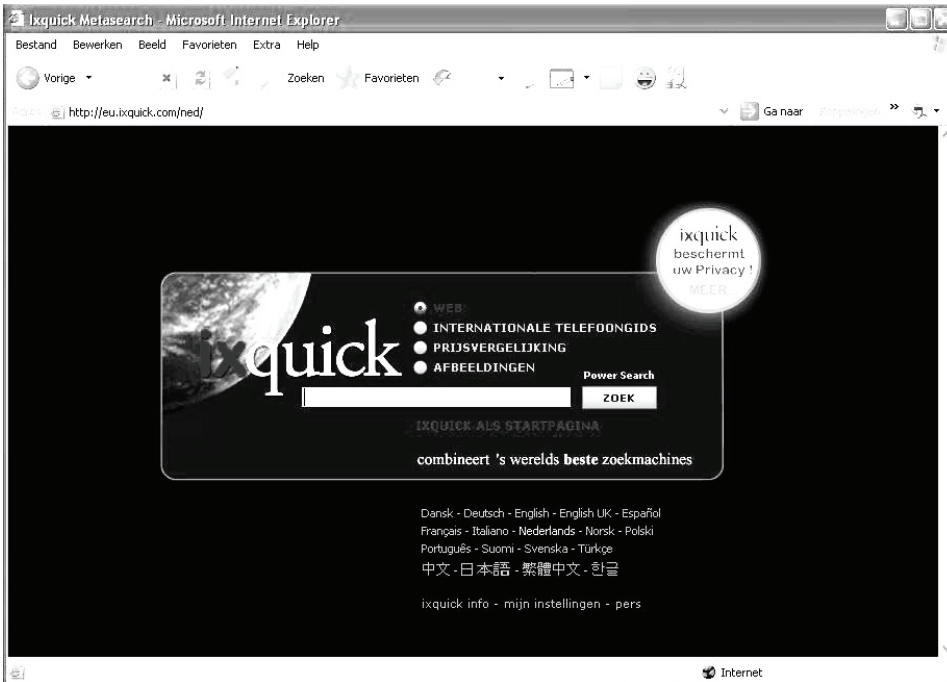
Ixquick Metasearch - Microsoft Internet Explorer

Bestand Bewerken Beeld Favorieten Extra Help

Vorige Zoeken Favorieten

Adres http://eu.ixquick.com/ned/ Ga naar Koppelingen »

ixquick beschermt uw Privacy ! MEER

ixquick

WEB
INTERNATIONALE TELEFOONGIDS
PRIJSVERGELIJKING
AFBEELDINGEN

Power Search

ZOEK

IXQUICK ALS STARTPAGINA

combineert 's werelds beste zoekmachines

Dansk - Deutsch - English - English UK - Español
Français - Italiano - Nederlands - Norsk - Polski
Português - Suomi - Svenska - Türkçe
中文 - 日本語 - 繁體中文 - 한글

ixquick info - mijn instellingen - pers

Internet